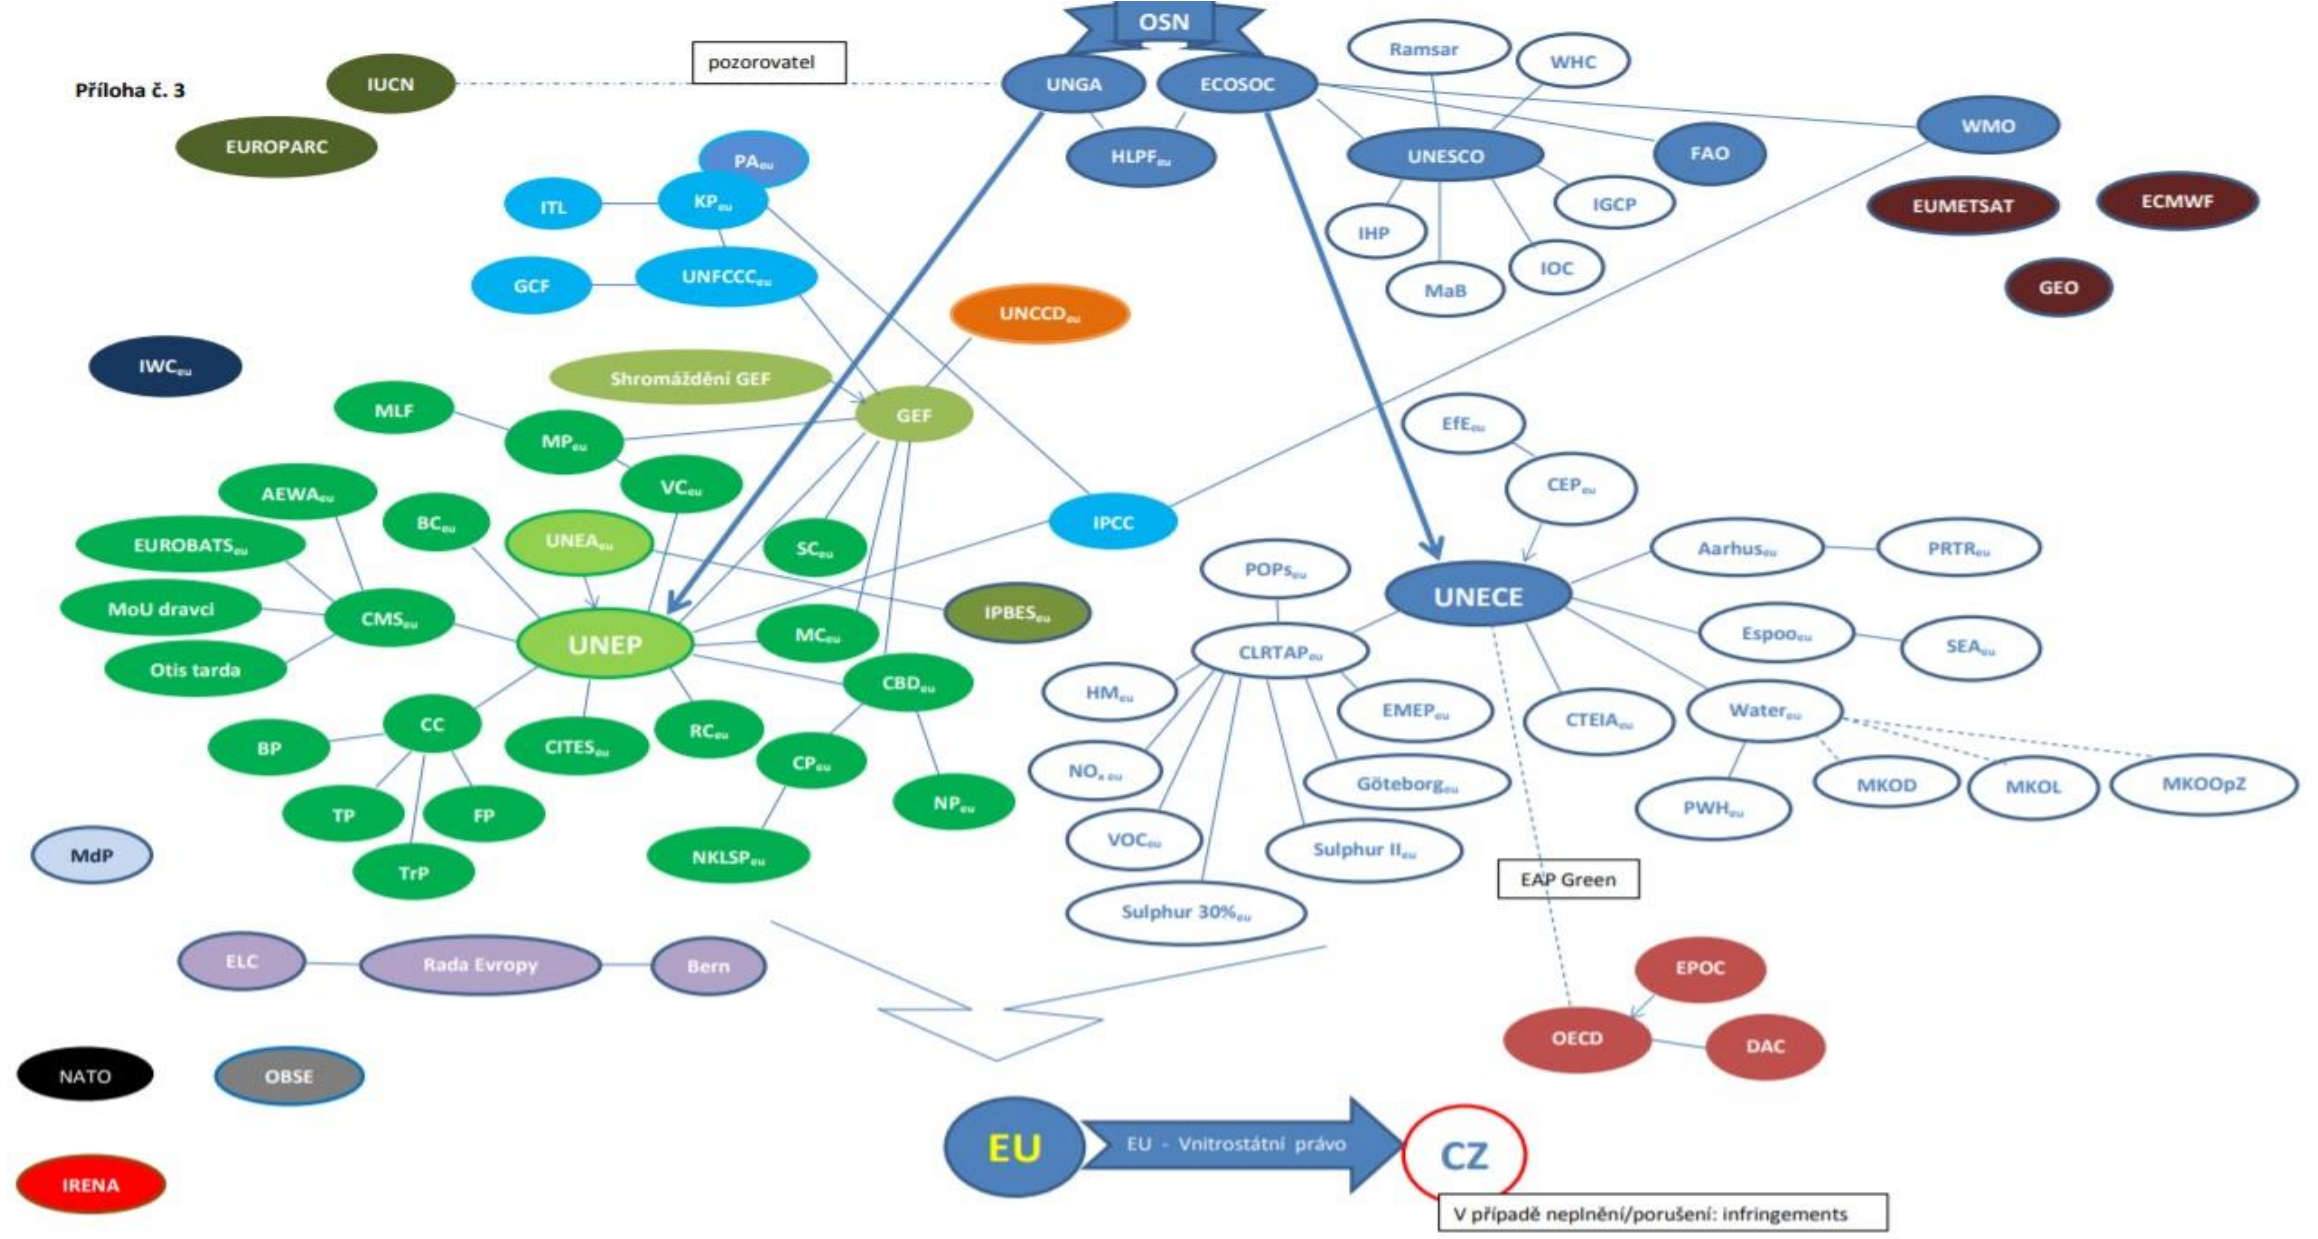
Příloha č. 3

OSN

pozorovatel

IUCN

EUROPARC

UNGA

ECOSOC

HLPF$_{eu}$

Ramsar

WHC

UNESCO

FAO

WMO

IGCP

IHP

MaB

IOC

EUMETSAT

ECMWF

GEO

PA$_{eu}$

ITL

KP$_{eu}$

GCF

UNFCCC$_{eu}$

UNCCD$_{eu}$

IWC$_{eu}$

Shromáždění GEF

GEF

MLF

MP$_{eu}$

VC$_{eu}$

AEWA$_{eu}$

BC$_{eu}$

UNEA$_{eu}$

SC$_{eu}$

IPCC

EfE$_{eu}$

CEP$_{eu}$

EUROBATS$_{eu}$

MoU dravci

CMS$_{eu}$

Otis tarda

UNEP

IPBES$_{eu}$

MC$_{eu}$

CBD$_{eu}$

POPs$_{eu}$

UNECE

Aarhus$_{eu}$

PRTR$_{eu}$

CLRTAP$_{eu}$

Espoo$_{eu}$

SEA$_{eu}$

HM$_{eu}$

EMEP$_{eu}$

CTEIA$_{eu}$

Water$_{eu}$

BP

CC

CITES$_{eu}$

RC$_{eu}$

CP$_{eu}$

NP$_{eu}$

TP

FP

TrP

NKLSP$_{eu}$

NO$_x$ $_{eu}$

Göteborg$_{eu}$

MKOD

MKOL

MKOOpZ

PWH$_{eu}$

VOC$_{eu}$

Sulphur II$_{eu}$

Sulphur 30%$_{eu}$

EAP Green

MdP

ELC

Rada Evropy

Bern

EPOC

OECD

DAC

NATO

OBSE

IRENA

EU

EU - Vnitrostátní právo

CZ

V případě neplnění/porušení: infringements